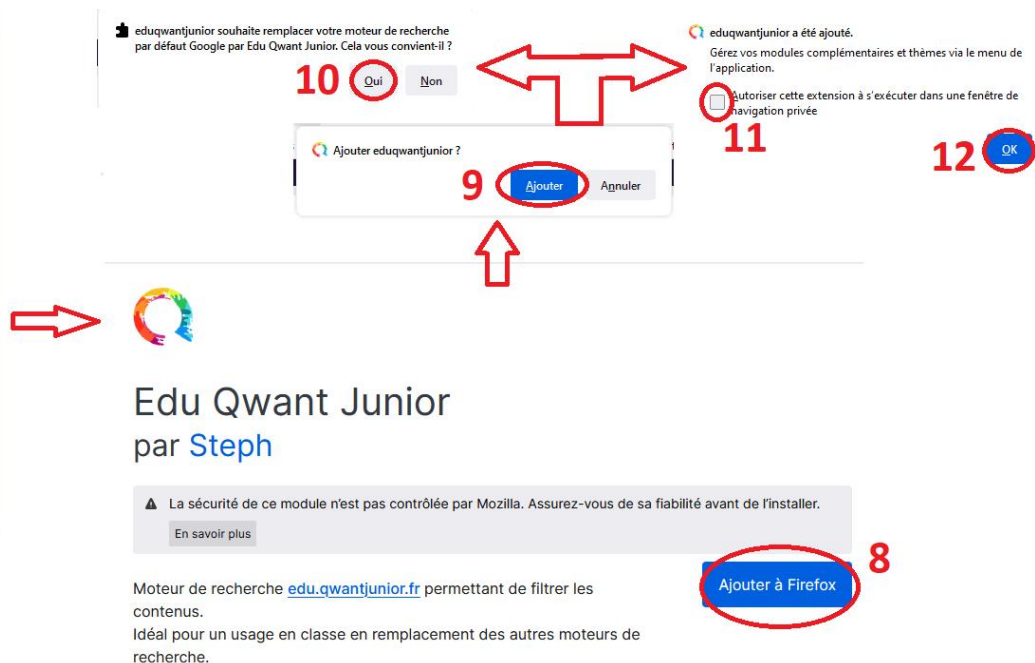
eduqwantjunior souhaite remplacer votre moteur de recherche par défaut Google par Edu Qwant Junior. Cela vous convient-il ?

10 Oui Non

eduqwantjunior a été ajouté.

Gérez vos modules complémentaires et thèmes via le menu de l'application.

Autoriser cette extension à s'exécuter dans une fenêtre de navigation privée

11

12 OK

Ajouter eduqwantjunior ?

9 Ajouter Annuler

Edu Qwant Junior

par Steph

La sécurité de ce module n'est pas contrôlée par Mozilla. Assurez-vous de sa fiabilité avant de l'installer.

En savoir plus

Ajouter à Firefox 8

Moteur de recherche edu.qwantjunior.fr permettant de filtrer les contenus.

Idéal pour un usage en classe en remplacement des autres moteurs de recherche.